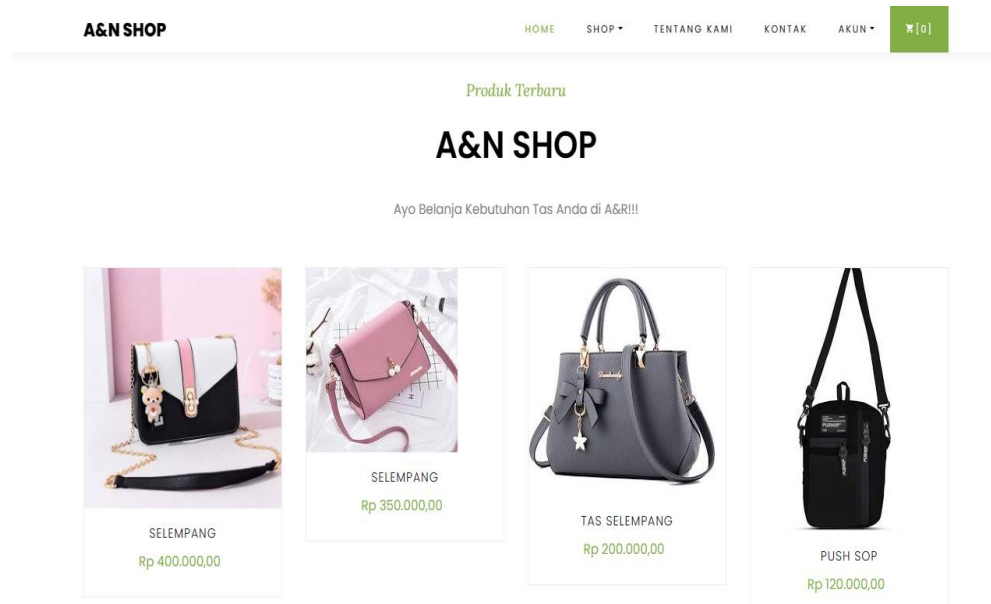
A&N SHOP

HOME SHOP▾ TENTANG KAMI KONTAK AKUN▾ [0]

Produk Terbaru

A&N SHOP

Ayo Belanja Kebutuhan Tas Anda di A&R!!!

SELEMPANG
Rp 400.000,00

SELEMPANG
Rp 350.000,00

TAS SELEMPANG
Rp 200.000,00

PUSH SOP
Rp 120.000,00